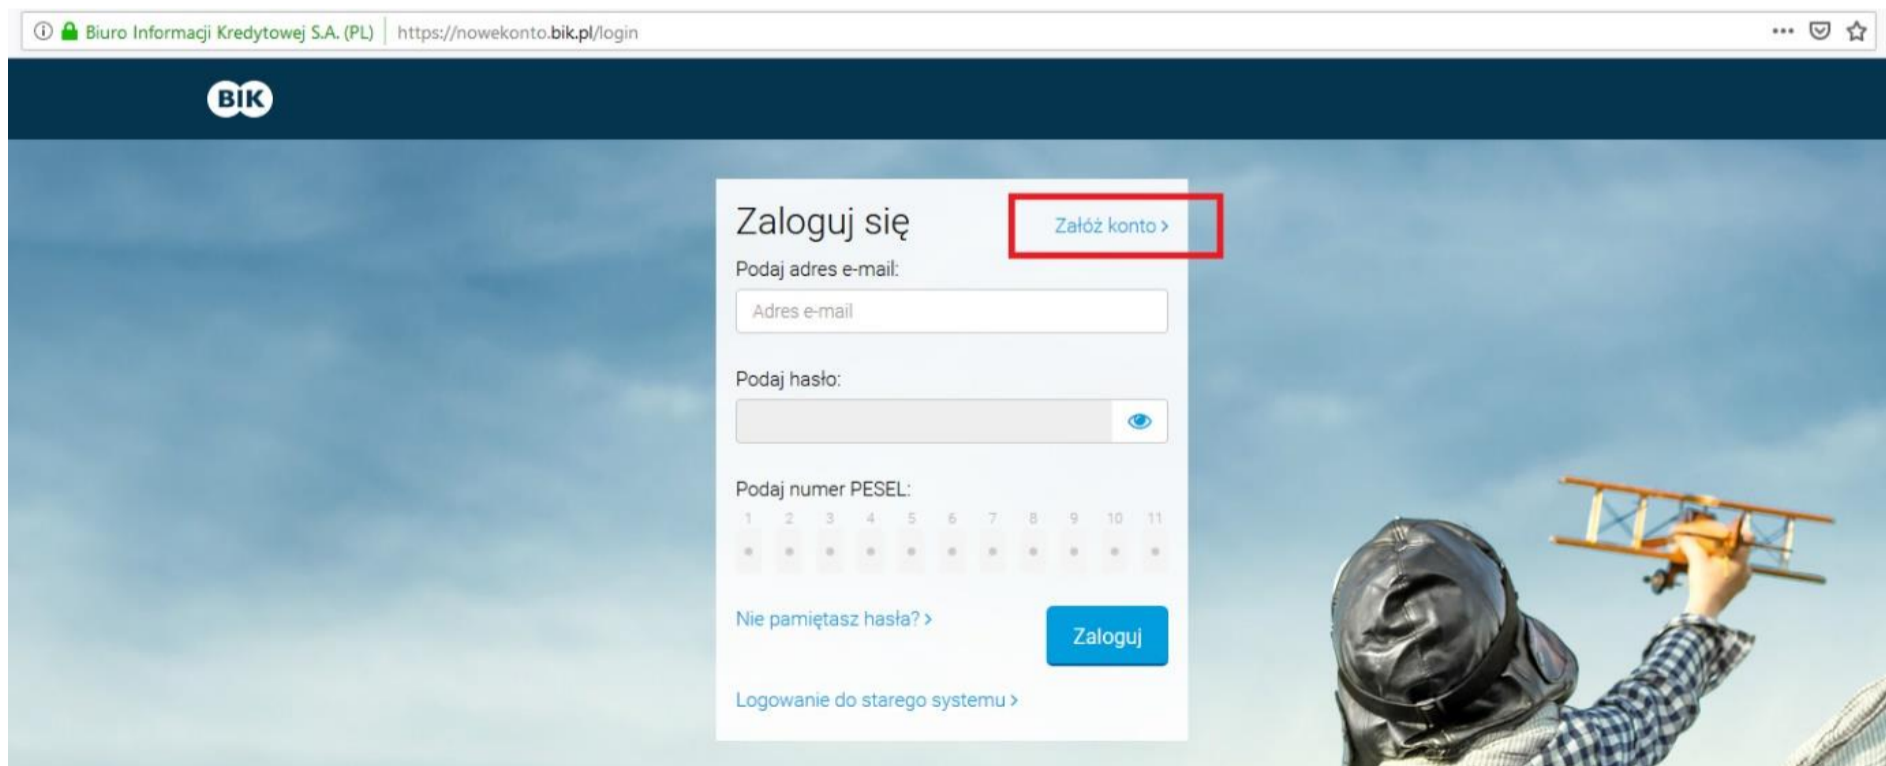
Biuro Informacji Kredytowej S.A. (PL) https://nowekonto.bik.pl/login

BIK

Zaloguj się

Załóż konto >

Podaj adres e-mail:

Adres e-mail

Podaj hasło:

Podaj numer PESEL:

1 2 3 4 5 6 7 8 9 10 11

Nie pamiętasz hasła? >

Zaloguj

Logowanie do starego systemu >